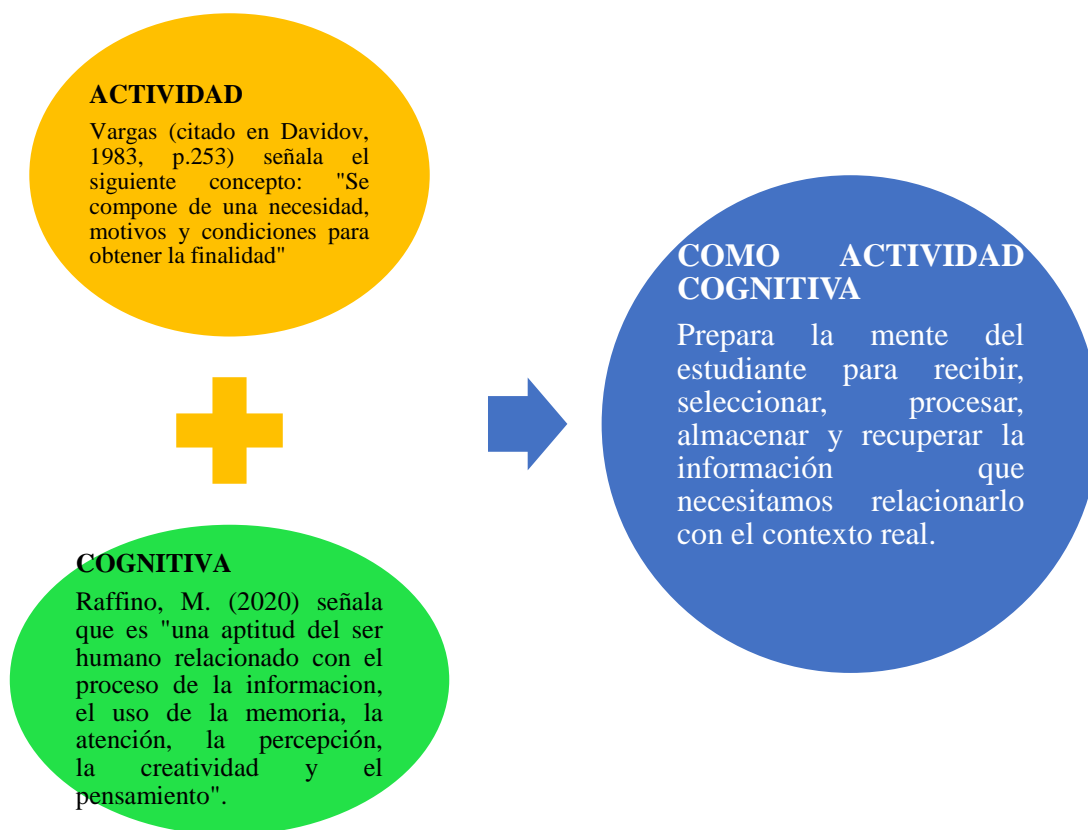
ACTIVIDAD

Vargas (citado en Davidov, 1983, p.253) señala el siguiente concepto: "Se compone de una necesidad, motivos y condiciones para obtener la finalidad"

COGNITIVA

Raffino, M. (2020) señala que es "una aptitud del ser humano relacionado con el proceso de la informacion, el uso de la memoria, la atención, la percepción, la creatividad y el pensamiento".

COMO ACTIVIDAD COGNITIVA

Prepara la mente del estudiante para recibir, seleccionar, procesar, almacenar y recuperar la información que necesitamos relacionarlo con el contexto real.